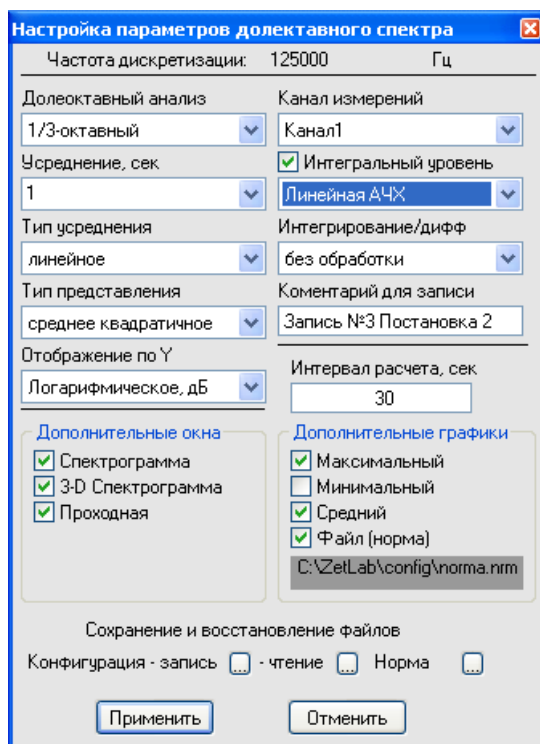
Настройка параметров долектавного спектра

Частота дискретизации: 125000 Гц

Долеоктавный анализ
1/3-октавный
Усреднение, сек
1
Тип усреднения
линейное
Тип представления
среднее квадратичное
Отображение по Y
Логарифмическое, дБ

Канал измерений
Канал1
Интегральный уровень
Линейная АЧХ
Интегрирование/дифф
без обработки
Коментарий для записи
Запись №3 Постановка 2
Интервал расчета, сек
30

Дополнительные окна
Спектрограмма
3-D Спектрограмма
Проходная

Дополнительные графики
Максимальный
Минимальный
Средний
Файл (норма)
C:\ZetLab\config\norma.nrm

Сохранение и восстановление файлов
Конфигурация - запись ... - чтение ... Норма ...

Применить
Отменить